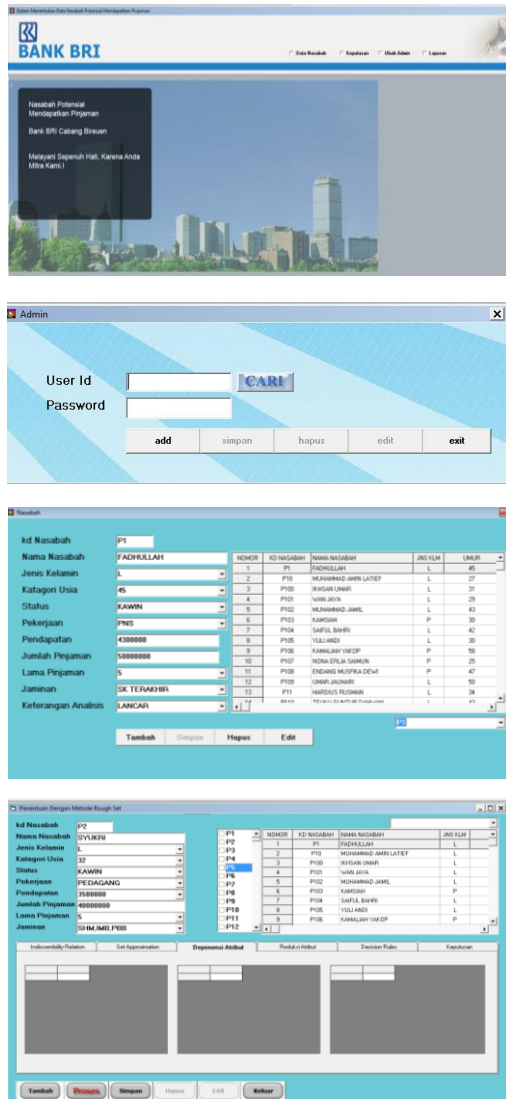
Sistem Menentukan Data Nasabah Potensial Mendapatkan Pinjaman

BANK BRI

Data Nasabah Keputusan Ubah Admin Laporan

Nasabah Potensial Mendapatkan Pinjaman

Bank BRI Cabang Bireuen

Melayani Sepenuh Hati, Karena Anda Mitra Kami.!

Admin

User Id
CARI
Password

add simpan hapus edit exit

Nasabah

kd Nasabah P1
Nama Nasabah FADHULLAH
Jenis Kelamin L
Katagori Usia 45
Status KAWIN
Pekerjaan PNS
Pendapatan 4300000
Jumlah Pinjaman 50000000
Lama Pinjaman 5
Jaminan SK TERAKHIR
Keterangan Analisis LANCAR

| NOMOR | KD NASABAH | NAMA NASABAH | JNS KLM | UMUR |
|---|---|---|---|---|
| 1 | P1 | FADHULLAH | L | 45 |
| 2 | P10 | MUHAMMAD AMIN LATIEF | L | 27 |
| 3 | P100 | IKHSAN UMAR | L | 31 |
| 4 | P101 | WAN JAYA | L | 29 |
| 5 | P102 | MUHAMMAD JAMIL | L | 43 |
| 6 | P103 | KAMSIAH | P | 30 |
| 7 | P104 | SAIFUL BAHRI | L | 42 |
| 8 | P105 | YULI ANDI | L | 30 |
| 9 | P106 | KAMALIAH YAKOP | P | 58 |
| 10 | P107 | NONA ERLIA SAMUN | P | 25 |
| 11 | P108 | ENDANG MUSFIKA DEWI | P | 47 |
| 12 | P109 | UMAR JAUHARI | L | 50 |
| 13 | P11 | HARDIUS RUSMAN | L | 34 |

P1

Tambah Simpan Hapus Edit

Penentuan Dengan Metode Rough Set

kd Nasabah P2
Nama Nasabah SYUKRI
Jenis Kelamin L
Katagori Usia 32
Status KAWIN
Pekerjaan PEDAGANG
Pendapatan 3500000
Jumlah Pinjaman 40000000
Lama Pinjaman 5
Jaminan SHM,IMB,PBB

P1 P2 P3 P4 P5 P6 P7 P8 P9 P10 P11 P12

| NOMOR | KD NASABAH | NAMA NASABAH | JNS KLM |
|---|---|---|---|
| 1 | P1 | FADHULLAH | L |
| 2 | P10 | MUHAMMAD AMIN LATIEF | L |
| 3 | P100 | IKHSAN UMAR | L |
| 4 | P101 | WAN JAYA | L |
| 5 | P102 | MUHAMMAD JAMIL | L |
| 6 | P103 | KAMSIAH | P |
| 7 | P104 | SAIFUL BAHRI | L |
| 8 | P105 | YULI ANDI | L |
| 9 | P106 | KAMALIAH YAKOP | P |

Indiscernibility Relation | Set Approximation | Dependensi Atribut | Reduksi Atribut | Decision Rules | Keputusan

Tambah Proses Simpan Hapus Edit Keluar